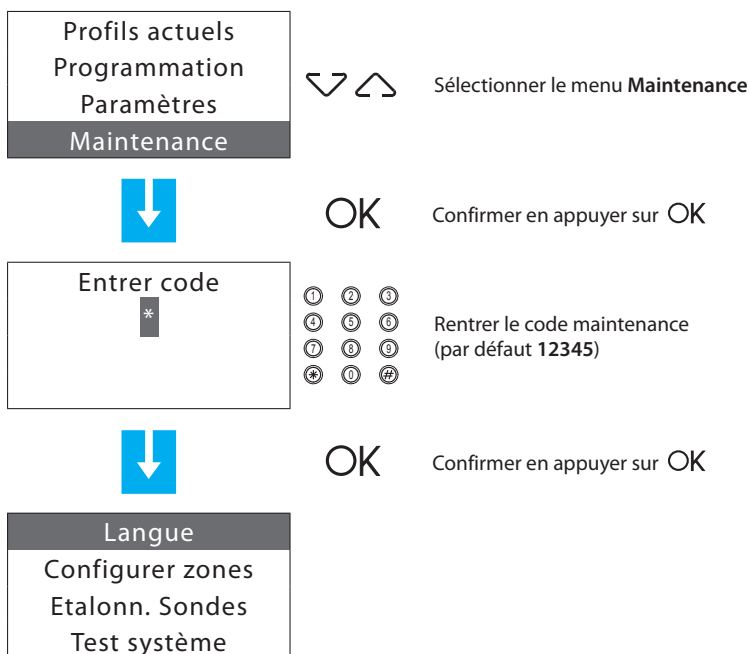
Profils actuels
Programmation
Paramètres
Maintenance

Sélectionner le menu **Maintenance**

OK

Confirmer en appuyer sur OK

Entrer code
*

1 2 3
4 5 6
7 8 9
✱ 0 #

Rentrer le code maintenance (par défaut **12345**)

OK

Confirmer en appuyer sur OK

Langue
Configurer zones
Etalonn. Sondes
Test système